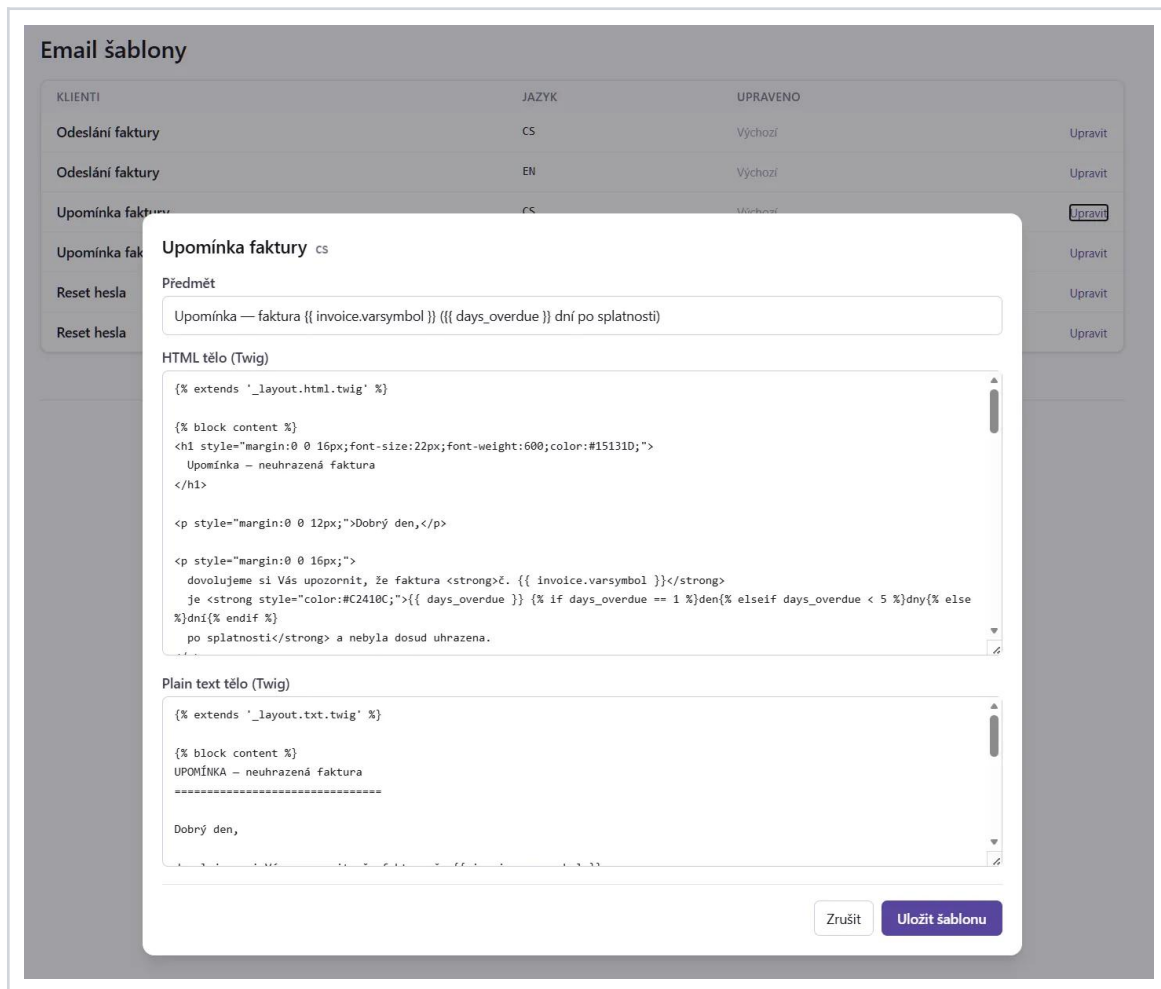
Email šablony

| KLIENTI | JAZYK | UPRAVENO | |
|---|---|---|---|
| Odeslání faktury | CS | Výchozí | Upravit |
| Odeslání faktury | EN | Výchozí | Upravit |
| Upomínka faktury | CS | Výchozí | Upravit |
| Upomínka fak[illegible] | | | Upravit |
| Reset hesla | | | Upravit |
| Reset hesla | | | Upravit |

Upomínka faktury CS

Předmět

Upomínka — faktura {{ invoice.varsymbol }} ({{ days_overdue }} dní po splatnosti)

HTML tělo (Twig)

{% extends '_layout.html.twig' %}

{% block content %}
<h1 style="margin:0 0 16px;font-size:22px;font-weight:600;color:#15131D;">
Upomínka — neuhrazená faktura
</h1>

<p style="margin:0 0 12px;">Dobrý den,</p>

<p style="margin:0 0 16px;">
dovolujeme si Vás upozornit, že faktura <strong>č. {{ invoice.varsymbol }}</strong>
je <strong style="color:#C2410C;">{{ days_overdue }} {% if days_overdue == 1 %}den{% elseif days_overdue < 5 %}dny{% else %}dní{% endif %}
po splatnosti</strong> a nebyla dosud uhrazena.

Plain text tělo (Twig)

{% extends '_layout.txt.twig' %}

{% block content %}
UPOMÍNKA — neuhrazená faktura
================================

Dobrý den,

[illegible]

Zrušit
Uložit šablonu